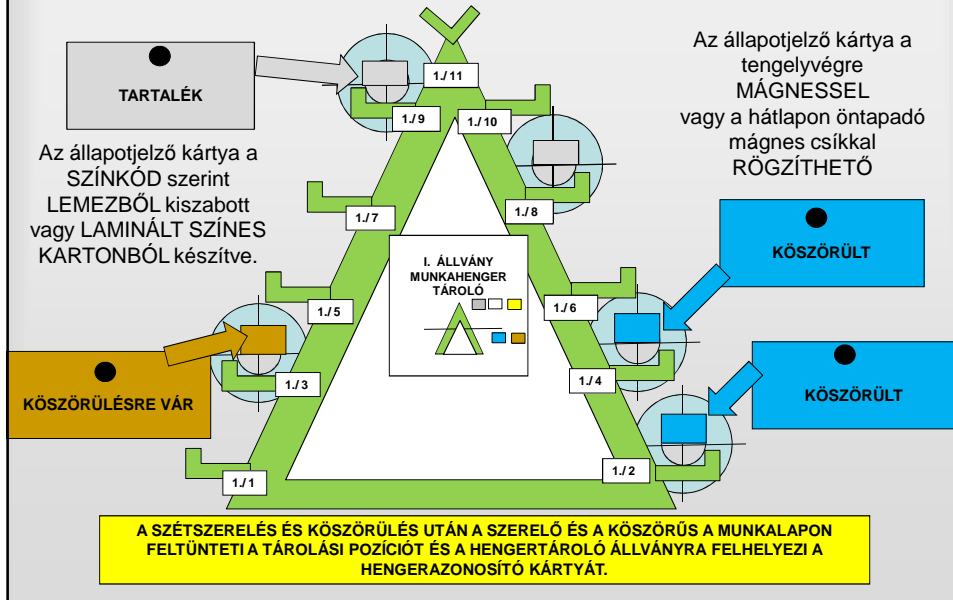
TARTALÉK

1./ 11

1./ 9

1./ 10

Az állapotjelző kártya a tengelyvégre MÁGNESSEL vagy a hátlapon öntapadó mágnes csíkkal RÖGZÍTHETŐ

Az állapotjelző kártya a SZÍNKÓD szerint LEMEZBŐL kiszabott vagy LAMINÁLT SZÍNES KARTONBÓL készítve.

1./ 7

1./ 8

KÖSZÖRÜLT

I. ÁLLVÁNY MUNKAHENGER TÁROLÓ

1./ 5

1./ 6

KÖSZÖRÜLÉSRE VÁR

1./ 3

1./ 4

KÖSZÖRÜLT

1./ 1

1./ 2

A SZÉTSZERELÉS ÉS KÖSZÖRÜLÉS UTÁN A SZERELŐ ÉS A KÖSZÖRŰS A MUNKALAPON FELTÜNTETI A TÁROLÁSI POZÍCIÓT ÉS A HENGERTÁROLÓ ÁLLVÁNYRA FELHELYEZI A HENGERAZONOSÍTÓ KÁRTYÁT.